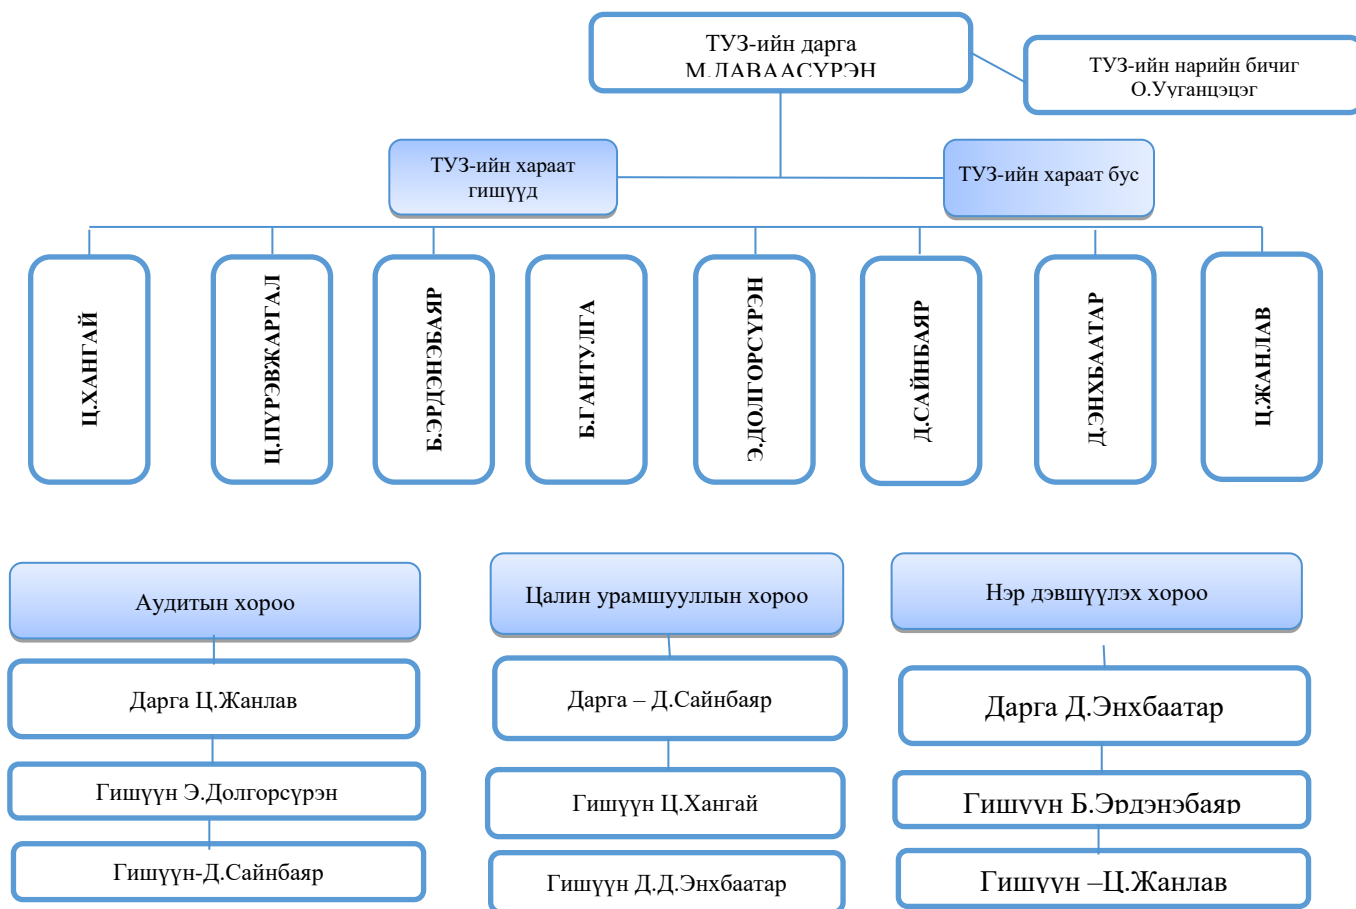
ТУЗ-ийн дарга
М.ЛАВААСҮРЭН

ТУЗ-ийн нарийн бичиг
О.Үүганцэцэг

ТУЗ-ийн хараат гишүүд

ТУЗ-ийн хараат бус

Ц.ХАНГАЙ

Ц.ПҮРЭВЖАРГАЛ

Б.ЭРДЭНЭБАЯР

Б.ГАНТУЛГА

Э.ДОЛГОРСҮРЭН

Д.САЙНБАЯР

Д.ЭНХБААТАР

Ц.ЖАНЛАВ

Аудитын хороо

Дарга Ц.Жанлав

Гишүүн Э.Долгорсүрэн

Гишүүн-Д.Сайнбаяр

Цалин урамшууллын хороо

Дарга – Д.Сайнбаяр

Гишүүн Ц.Хангай

Гишүүн Д.Д.Энхбаатар

Нэр дэвшүүлэх хороо

Дарга Д.Энхбаатар

Гишүүн Б.Эрдэнэбаяр

Гишүүн –Ц.Жанлав